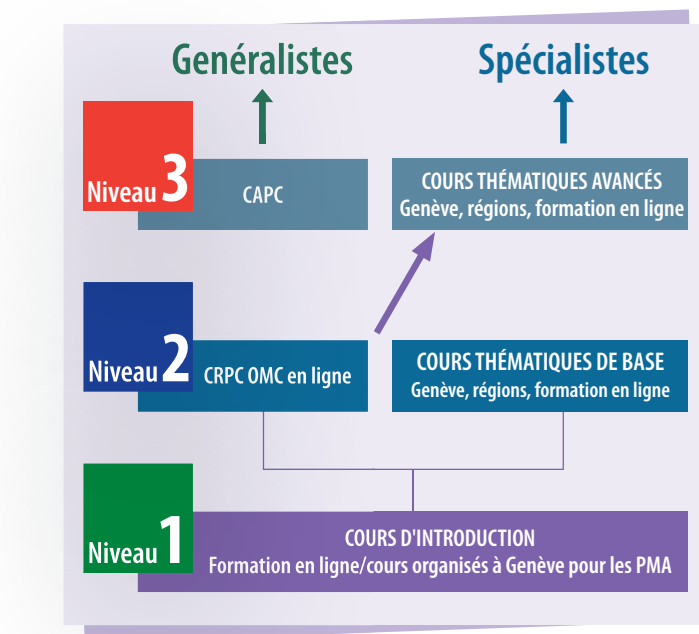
Genéralistes

Spécialistes

Niveau 3

CAPC

COURS THÉMATIQUES AVANCÉS
Genève, régions, formation en ligne

Niveau 2

CRPC OMC en ligne

COURS THÉMATIQUES DE BASE
Genève, régions, formation en ligne

Niveau 1

COURS D'INTRODUCTION
Formation en ligne/cours organisés à Genève pour les PMA